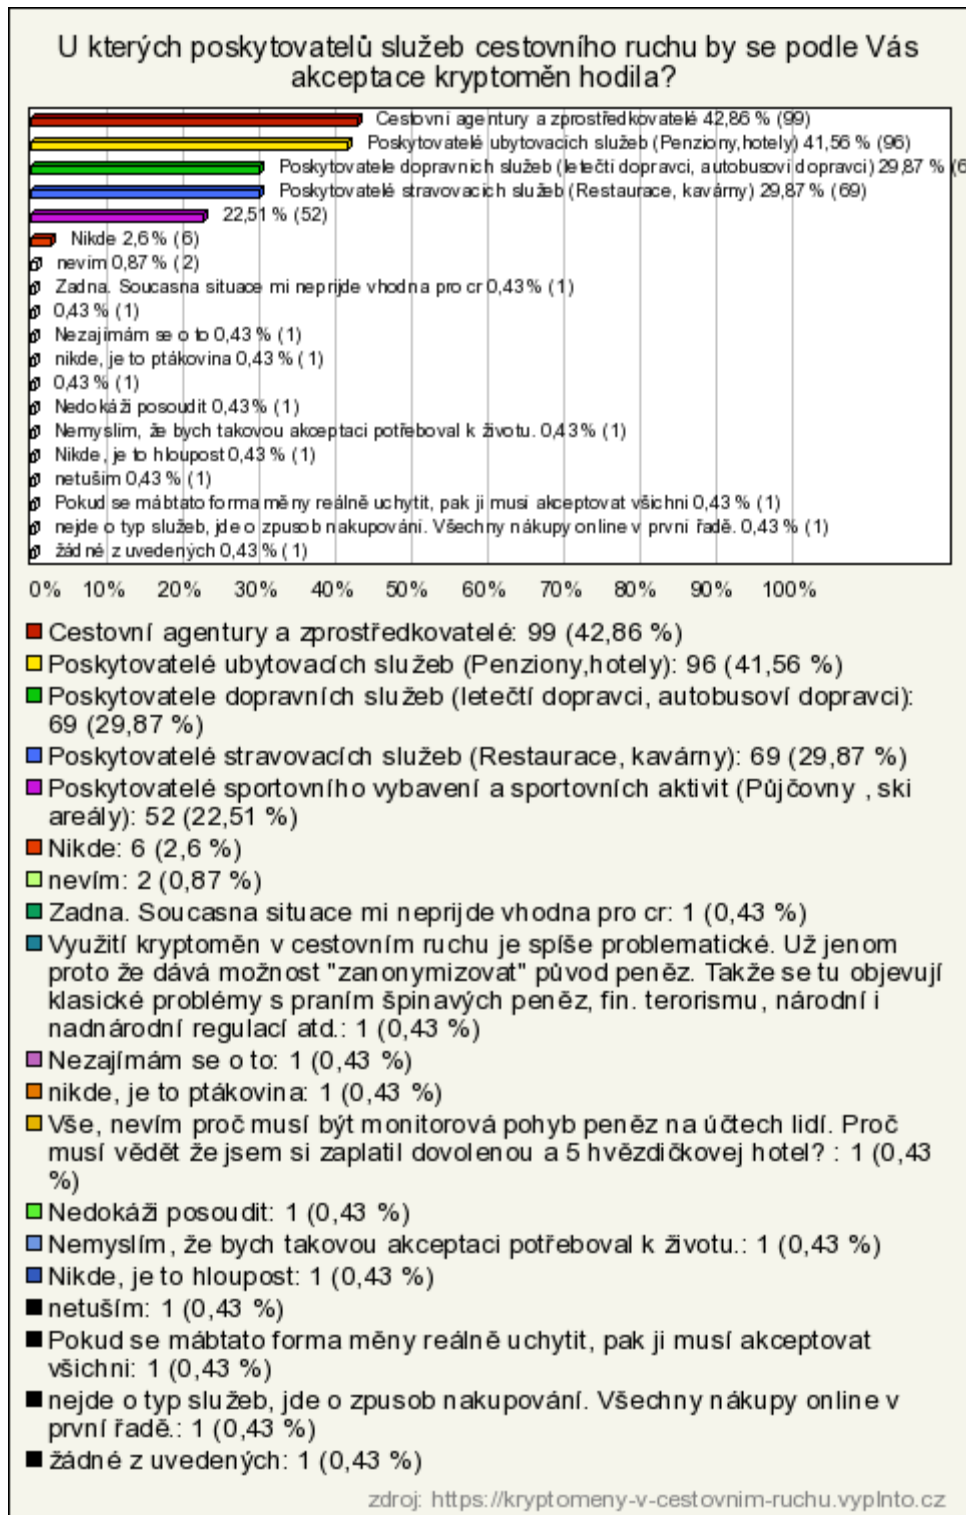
U kterých poskytovatelů služeb cestovního ruchu by se podle Vás akceptace kryptoměn hodila?

Cestovní agentury a zprostředkovatelé 42,86 % (99)
Poskytovatelé ubytovacích služeb (Penziony,hotely) 41,56 % (96)
Poskytovatele dopravních služeb (letečtí dopravci, autobusoví dopravci) 29,87 % (6
Poskytovatelé stravovacích služeb (Restaurace, kavárny) 29,87 % (69)
22,51 % (52)
Nikde 2,6 % (6)
nevím 0,87 % (2)
Zadna. Soucasna situace mi neprijde vhodna pro cr 0,43 % (1)
0,43 % (1)
Nezajímám se o to 0,43 % (1)
nikde, je to ptákovina 0,43 % (1)
0,43 % (1)
Nedokáži posoudit 0,43 % (1)
Nemyslím, že bych takovou akceptaci potřeboval k životu. 0,43 % (1)
Nikde, je to hloupost 0,43 % (1)
netuším 0,43 % (1)
Pokud se mábtato forma měny reálně uchytit, pak ji musí akceptovat všichni 0,43 % (1)
nejde o typ služeb, jde o zpusob nakupování. Všechny nákupy online v první řadě. 0,43 % (1)
žádné z uvedených 0,43 % (1)

0% 10% 20% 30% 40% 50% 60% 70% 80% 90% 100%

Cestovní agentury a zprostředkovatelé: 99 (42,86 %)
Poskytovatelé ubytovacích služeb (Penziony,hotely): 96 (41,56 %)
Poskytovatele dopravních služeb (letečtí dopravci, autobusoví dopravci): 69 (29,87 %)
Poskytovatelé stravovacích služeb (Restaurace, kavárny): 69 (29,87 %)
Poskytovatelé sportovního vybavení a sportovních aktivit (Půjčovny , ski areály): 52 (22,51 %)
Nikde: 6 (2,6 %)
nevím: 2 (0,87 %)
Zadna. Soucasna situace mi neprijde vhodna pro cr: 1 (0,43 %)
Využití kryptoměn v cestovním ruchu je spíše problematické. Už jenom proto že dává možnost "zanonymizovat" původ peněz. Takže se tu objevují klasické problémy s praním špinavých peněz, fin. terorismu, národní i nadnárodní regulací atd.: 1 (0,43 %)
Nezajímám se o to: 1 (0,43 %)
nikde, je to ptákovina: 1 (0,43 %)
Vše, nevím proč musí být monitorová pohyb peněz na účtech lidí. Proč musí vědět že jsem si zaplatil dovolenou a 5 hvězdičkovej hotel? : 1 (0,43 %)
Nedokáži posoudit: 1 (0,43 %)
Nemyslím, že bych takovou akceptaci potřeboval k životu.: 1 (0,43 %)
Nikde, je to hloupost: 1 (0,43 %)
netuším: 1 (0,43 %)
Pokud se mábtato forma měny reálně uchytit, pak ji musí akceptovat všichni: 1 (0,43 %)
nejde o typ služeb, jde o zpusob nakupování. Všechny nákupy online v první řadě.: 1 (0,43 %)
žádné z uvedených: 1 (0,43 %)

zdroj: https://kryptomeny-v-cestovnim-ruchu.vyplnto.cz